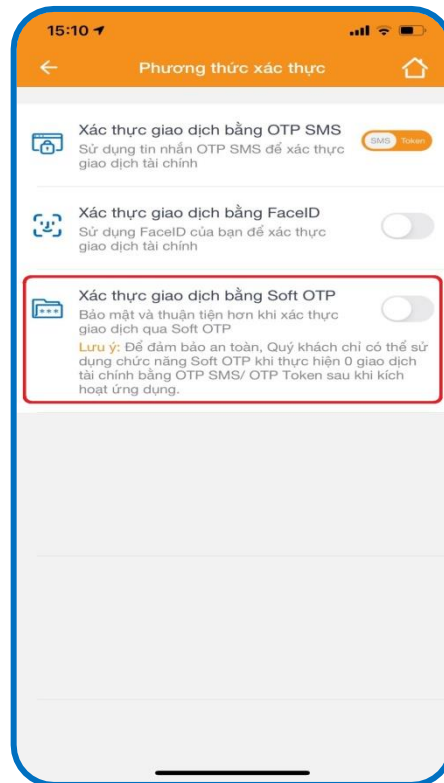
15:10

Phương thức xác thực

Xác thực giao dịch bằng OTP SMS
Sử dụng tin nhắn OTP SMS để xác thực giao dịch tài chính

SMS Token

Xác thực giao dịch bằng FaceID
Sử dụng FaceID của bạn để xác thực giao dịch tài chính

Xác thực giao dịch bằng Soft OTP
Bảo mật và thuận tiện hơn khi xác thực giao dịch qua Soft OTP
Lưu ý: Để đảm bảo an toàn, Quý khách chỉ có thể sử dụng chức năng Soft OTP khi thực hiện 0 giao dịch tài chính bằng OTP SMS/ OTP Token sau khi kích hoạt ứng dụng.